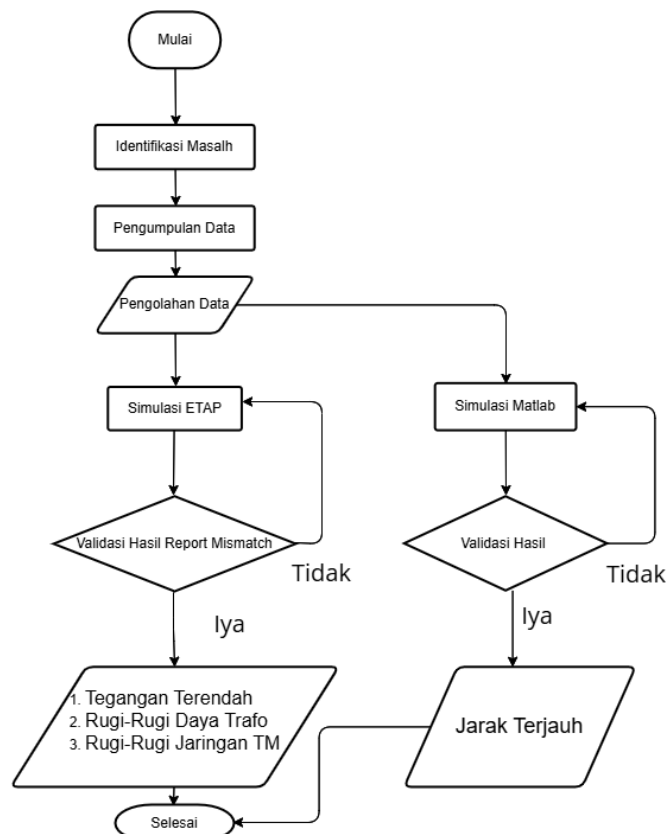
Mulai

Identifikasi Masalh

Pengumpulan Data

Pengolahan Data

Simulasi ETAP

Simulasi Matlab

Validasi Hasil Report Mismatch

Tidak

Validasi Hasil

Tidak

Iya

Iya

1. Tegangan Terendah
2. Rugi-Rugi Daya Trafo
3. Rugi-Rugi Jaringan TM

Jarak Terjauh

Selesai